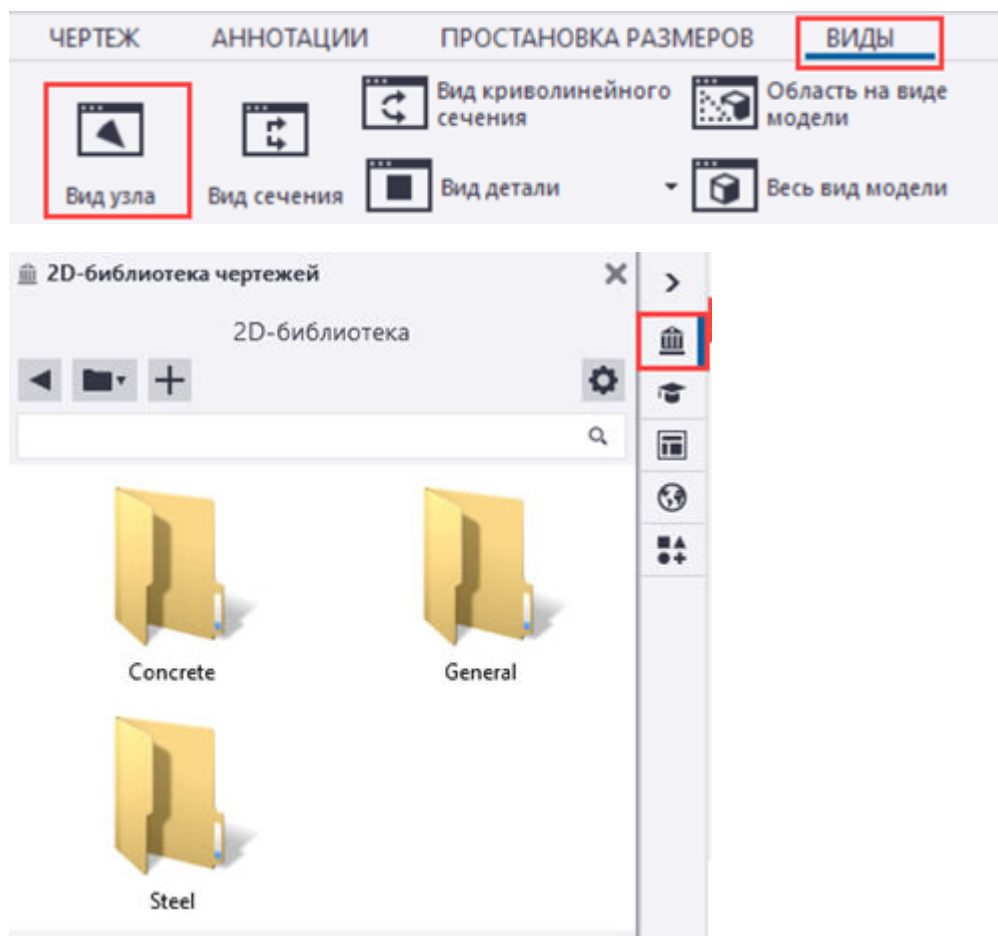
ЧЕРТЕЖ АННОТАЦИИ ПРОСТАНОВКА РАЗМЕРОВ ВИДЫ

Вид узла

Вид сечения

Вид криволинейного сечения

Вид детали

Область на виде модели

Весь вид модели

2D-библиотека чертежей

2D-библиотека

Concrete

General

Steel